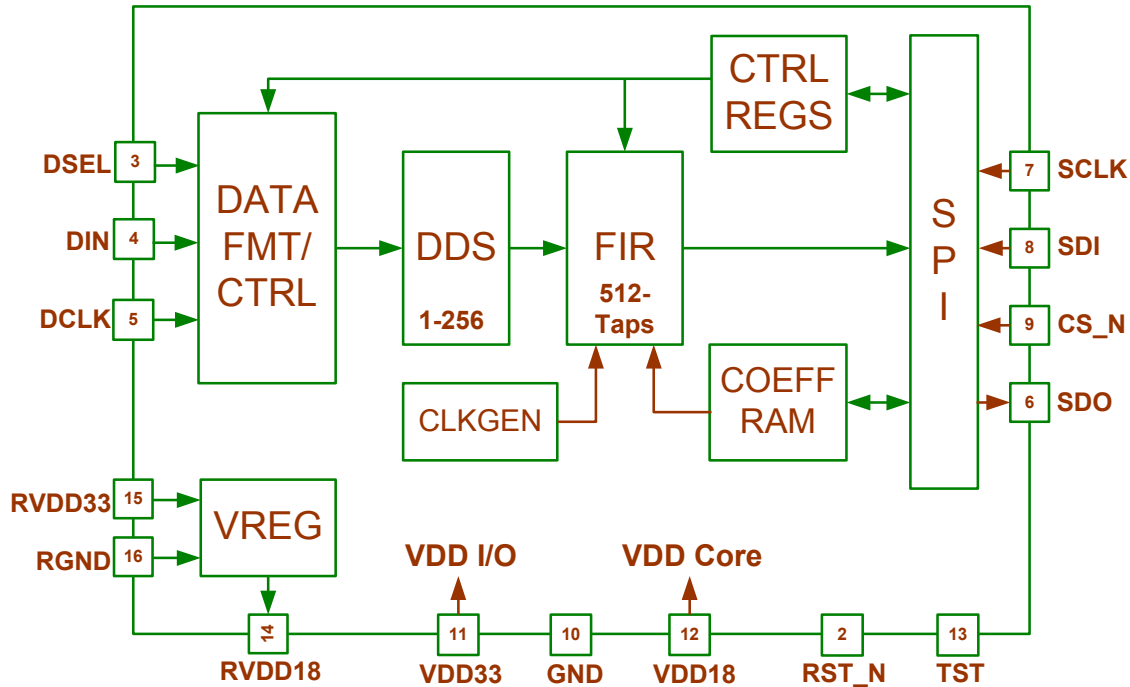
CTRL REGS

DSEL 3
DIN 4
DCLK 5

DATA FMT/ CTRL

DDS
1-256

FIR
512-Taps

S P I

7 SCLK
8 SDI
9 CS_N
6 SDO

CLKGEN

COEFF RAM

RVDD33 15
RGND 16

VREG

VDD I/O
VDD Core

14 RVDD18
11 VDD33
10 GND
12 VDD18
2 RST_N
13 TST